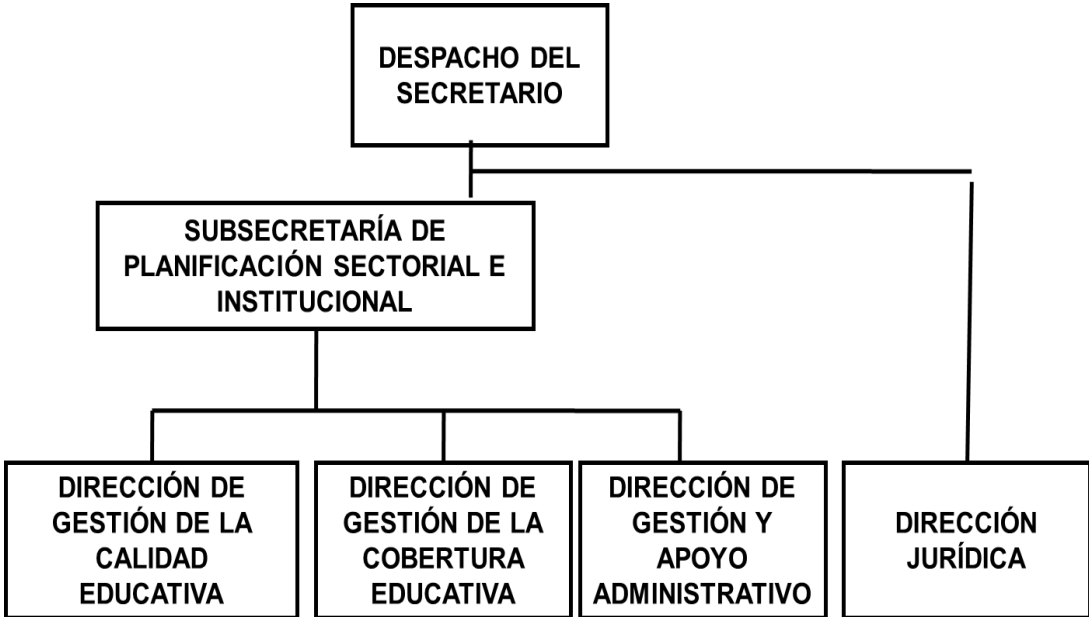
DESPACHO DEL SECRETARIO

SUBSECRETARÍA DE PLANIFICACIÓN SECTORIAL E INSTITUCIONAL

DIRECCIÓN DE GESTIÓN DE LA CALIDAD EDUCATIVA

DIRECCIÓN DE GESTIÓN DE LA COBERTURA EDUCATIVA

DIRECCIÓN DE GESTIÓN Y APOYO ADMINISTRATIVO

DIRECCIÓN JURÍDICA